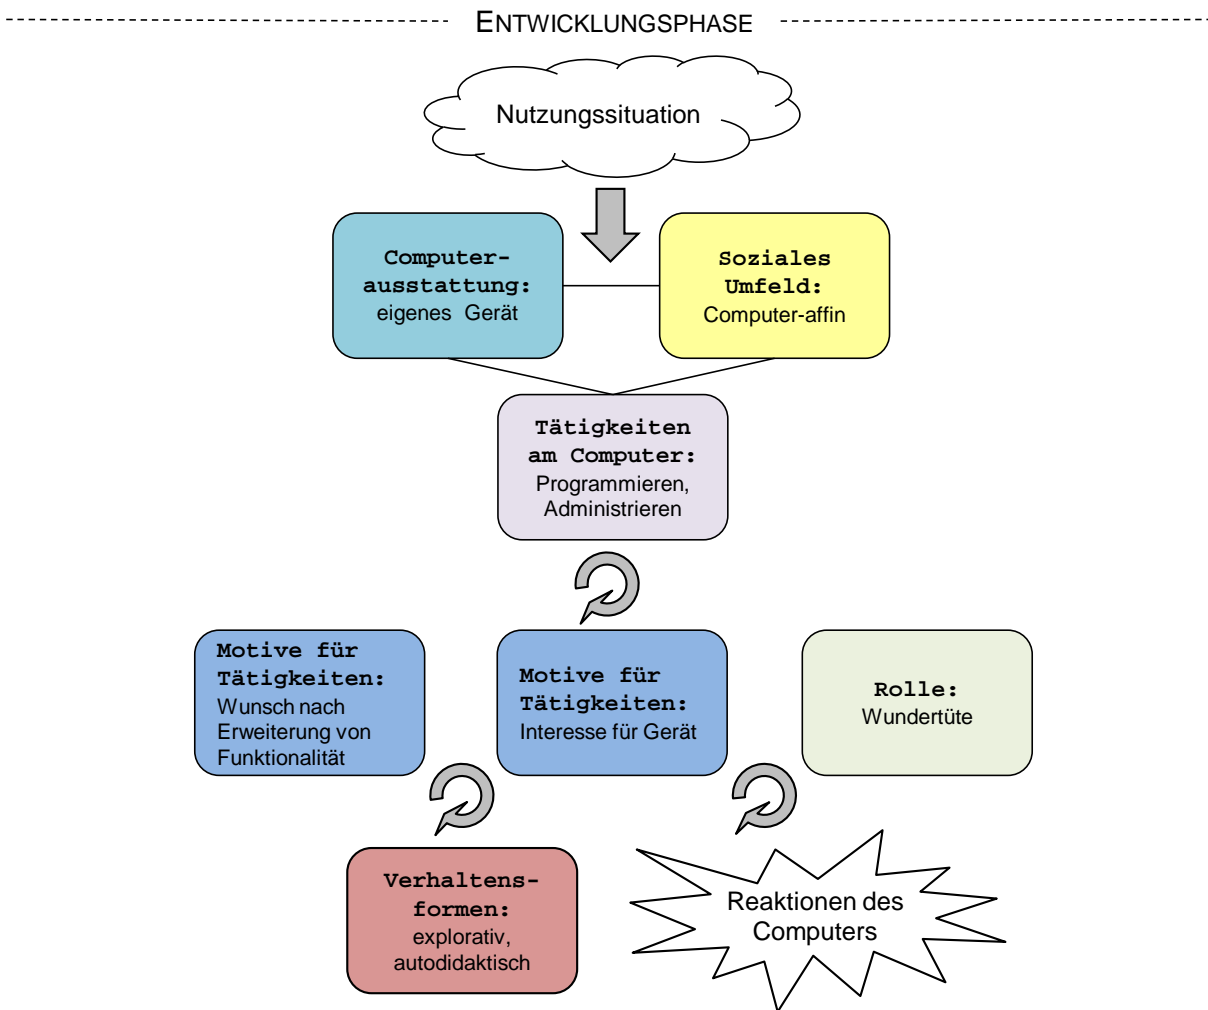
ENTWICKLUNGSPHASE

Nutzungssituation

Computerausstattung: eigenes Gerät

Soziales Umfeld: Computer-affin

Tätigkeiten am Computer: Programmieren, Administrieren

Motive für Tätigkeiten: Wunsch nach Erweiterung von Funktionalität

Motive für Tätigkeiten: Interesse für Gerät

Rolle: Wundertüte

Verhaltensformen: explorativ, autodidaktisch

Reaktionen des Computers